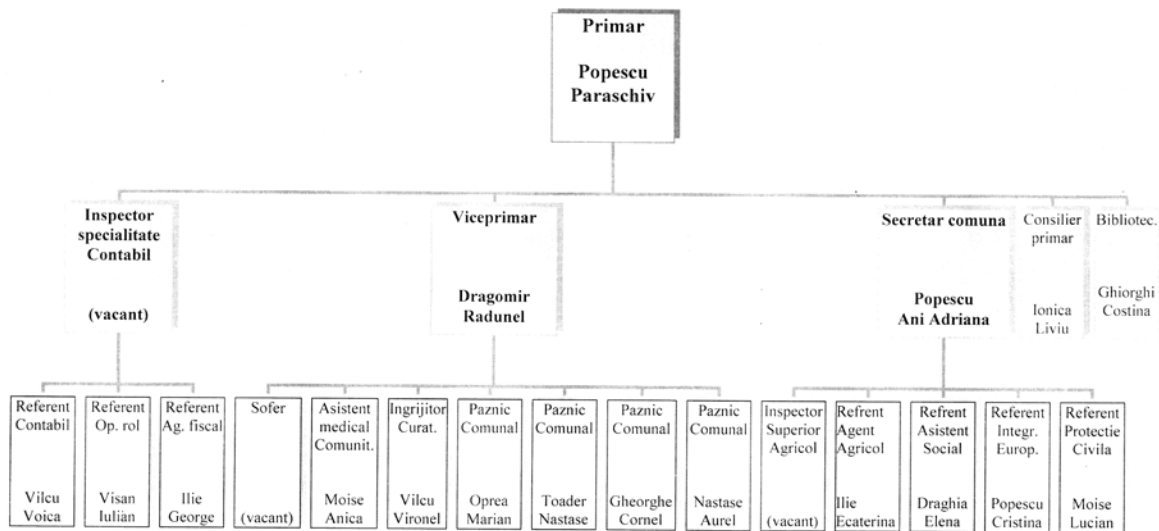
Primar

Popescu Paraschiv

Inspector specialitate Contabil

(vacant)

Viceprimar

Dragomir Radunel

Secretar comuna

Popescu Ani Adriana

Consilier primar

Ionica Liviu

Bibliotec.

Ghiorghi Costina

Referent Contabil

Vilcu Voica

Referent Op. rol

Visan Iulian

Referent Ag. fiscal

Ilie George

Sofer

(vacant)

Asistent medical Comunit.

Moise Anica

Ingrijitor Curat.

Vilcu Vironel

Paznic Comunal

Oprea Marian

Paznic Comunal

Toader Nastase

Paznic Comunal

Gheorghe Cornel

Paznic Comunal

Nastase Aurel

Inspector Superior Agricol

(vacant)

Refrent Agent Agricol

Ilie Ecaterina

Refrent Asistent Social

Draghia Elena

Referent Integr. Europ.

Popescu Cristina

Referent Protectie Civila

Moise Lucian